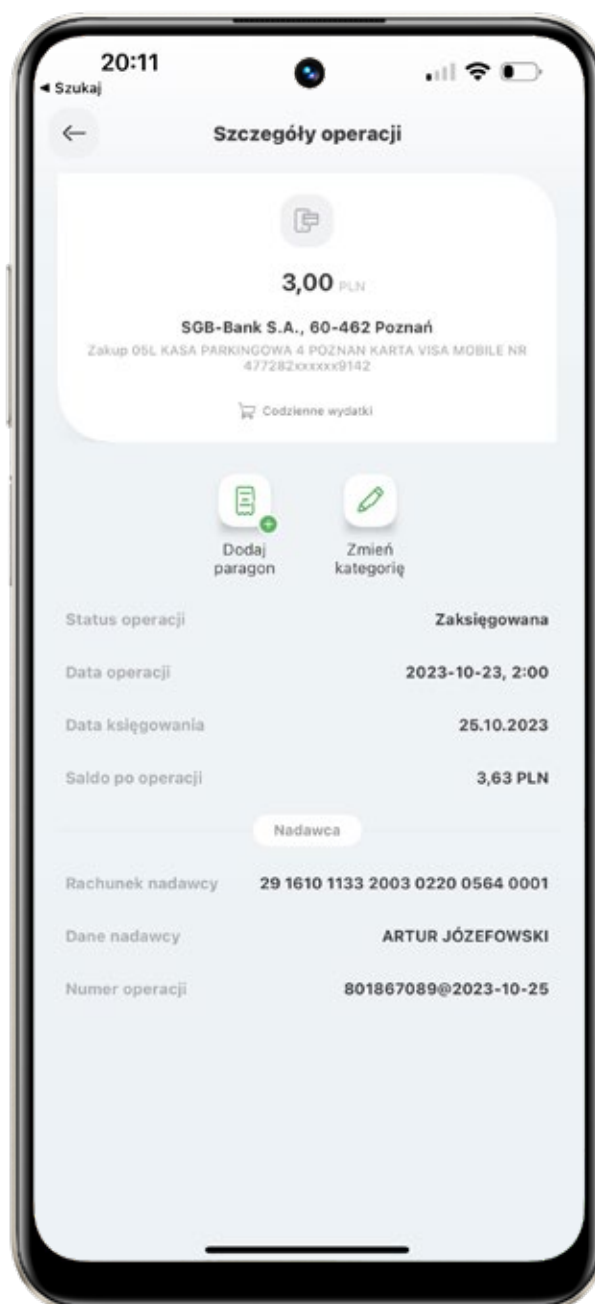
20:11
◂ Szukaj

Szczegóły operacji

3,00 PLN

SGB-Bank S.A., 60-462 Poznań
Zakup 05L KASA PARKINGOWA 4 POZNAN KARTA VISA MOBILE NR 477282xxxxxx9142

Codzienne wydatki

Dodaj paragon

Zmień kategorię

| | |
|---|---|
| Status operacji | Zaksięgowana |
| Data operacji | 2023-10-23, 2:00 |
| Data księgowania | 25.10.2023 |
| Saldo po operacji | 3,63 PLN |

Nadawca

| | |
|---|---|
| Rachunek nadawcy | 29 1610 1133 2003 0220 0564 0001 |
| Dane nadawcy | ARTUR JÓZEFOWSKI |
| Numer operacji | 801867089@2023-10-25 |